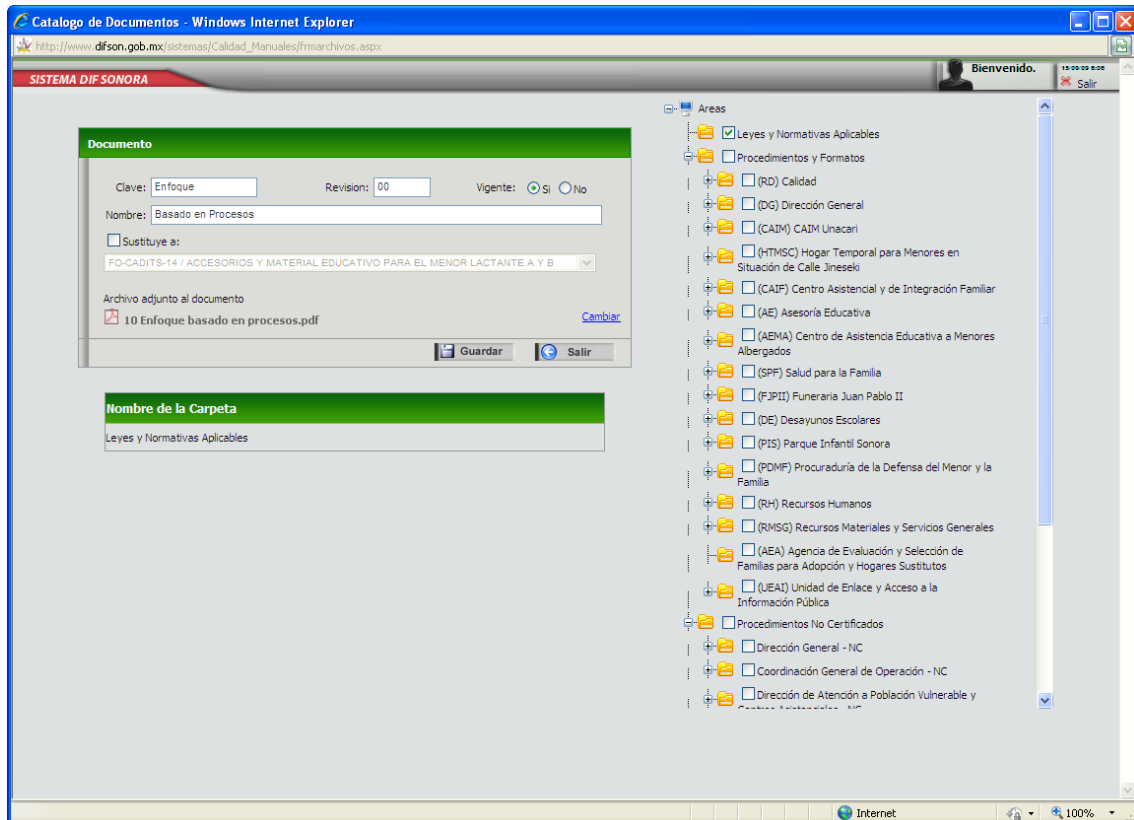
Catalogo de Documentos - Windows Internet Explorer

http://www.difson.gob.mx/sistemas/Calidad_Manuales/frmarchivos.aspx

SISTEMA DIF SONORA

Bienvenido.

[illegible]

Salir

Documento

Clave: Enfoque

Revision: 00

Vigente: Si No

Nombre: Basado en Procesos

Sustituye a:

FO-CADITS-14 / ACCESORIOS Y MATERIAL EDUCATIVO PARA EL MENOR LACTANTE A Y B

Archivo adjunto al documento

10 Enfoque basado en procesos.pdf

Cambiar

Guardar

Salir

Nombre de la Carpeta

Leyes y Normativas Aplicables

Areas

Leyes y Normativas Aplicables

Procedimientos y Formatos

(RD) Calidad

(DG) Dirección General

(CAIM) CAIM Unacari

(HTMSC) Hogar Temporal para Menores en Situación de Calle Jineseki

(CAIF) Centro Asistencial y de Integración Familiar

(AE) Asesoría Educativa

(AEMA) Centro de Asistencia Educativa a Menores Albergados

(SPF) Salud para la Familia

(FJPII) Funeraria Juan Pablo II

(DE) Desayunos Escolares

(PIS) Parque Infantil Sonora

(PDMF) Procuraduría de la Defensa del Menor y la Familia

(RH) Recursos Humanos

(RMSG) Recursos Materiales y Servicios Generales

(AEA) Agencia de Evaluación y Selección de Familias para Adopción y Hogares Sustitutos

(UEAI) Unidad de Enlace y Acceso a la Información Pública

Procedimientos No Certificados

Dirección General - NC

Coordinación General de Operación - NC

Dirección de Atención a Población Vulnerable y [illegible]

Internet

100%